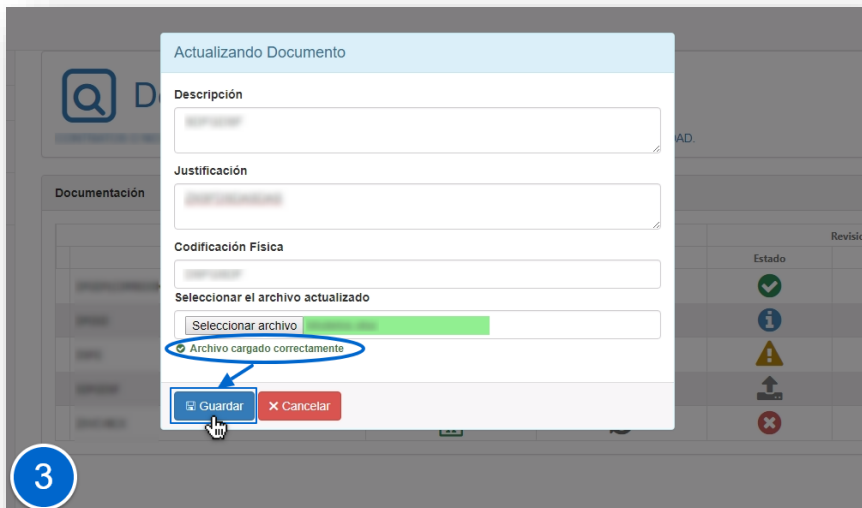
Actualizando Documento

Descripción

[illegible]

Justificación

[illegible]

Codificación Física

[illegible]

Seleccionar el archivo actualizado

Seleccionar archivo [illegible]

Archivo cargado correctamente

Guardar ✕ Cancelar

De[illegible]

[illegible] AD.

Documentación

Revisi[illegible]

Estado

3